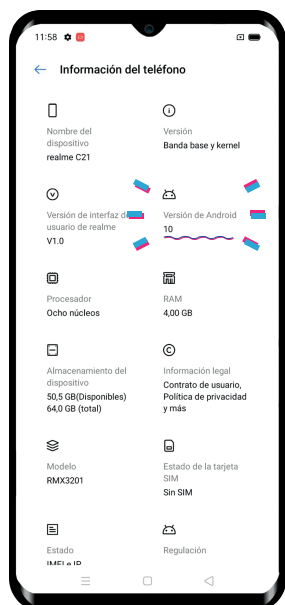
11:58

Información del teléfono

Nombre del dispositivo
realme C21

Versión
Banda base y kernel

Versión de interfaz de usuario de realme
V1.0

Versión de Android
10

Procesador
Ocho núcleos

RAM
4,00 GB

Almacenamiento del dispositivo
50,5 GB(Disponibles)
64,0 GB (total)

Información legal
Contrato de usuario, Política de privacidad y más

Modelo
RMX3201

Estado de la tarjeta SIM
Sin SIM

Estado
IMEI e IP

Regulación